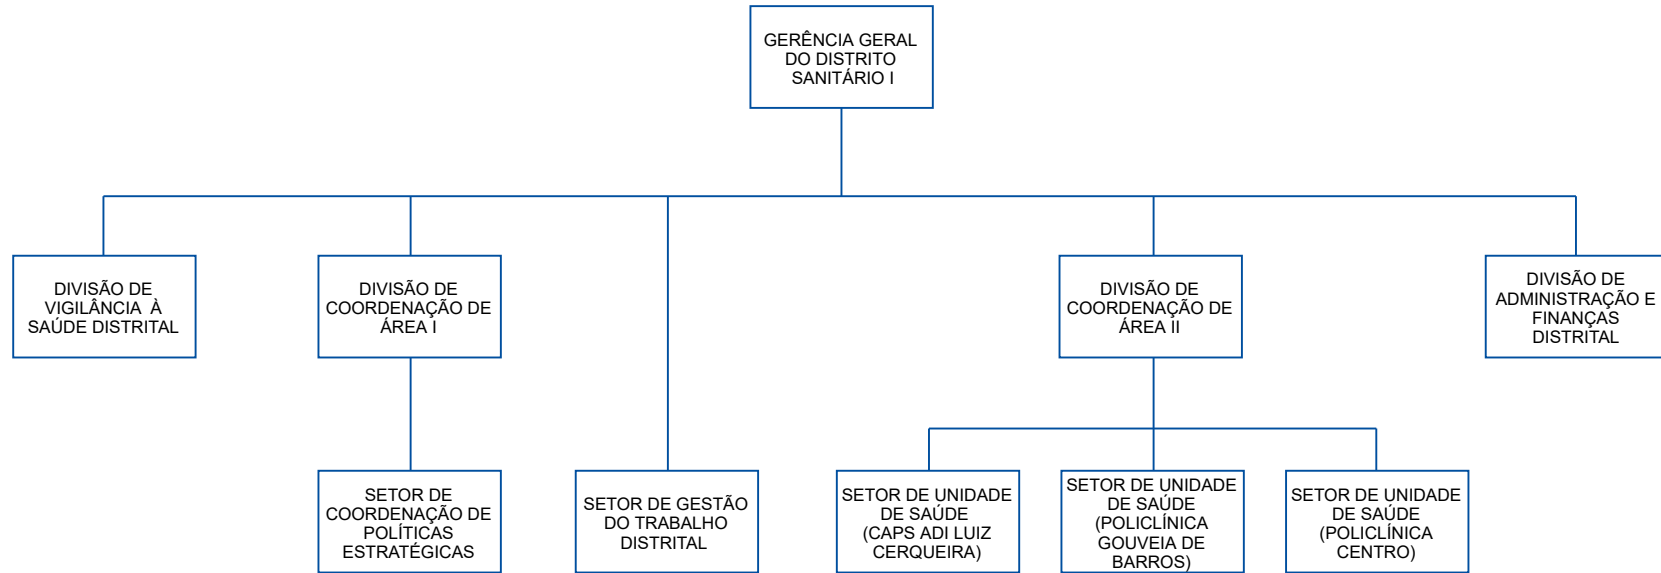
GERÊNCIA GERAL DO DISTRITO SANITÁRIO I

DIVISÃO DE VIGILÂNCIA À SAÚDE DISTRITAL

DIVISÃO DE COORDENAÇÃO DE ÁREA I

DIVISÃO DE COORDENAÇÃO DE ÁREA II

DIVISÃO DE ADMINISTRAÇÃO E FINANÇAS DISTRITAL

SETOR DE COORDENAÇÃO DE POLÍTICAS ESTRATÉGICAS

SETOR DE GESTÃO DO TRABALHO DISTRITAL

SETOR DE UNIDADE DE SAÚDE (CAPS ADI LUIZ CERQUEIRA)

SETOR DE UNIDADE DE SAÚDE (POLICLÍNICA GOUVEIA DE BARROS)

SETOR DE UNIDADE DE SAÚDE (POLICLÍNICA CENTRO)